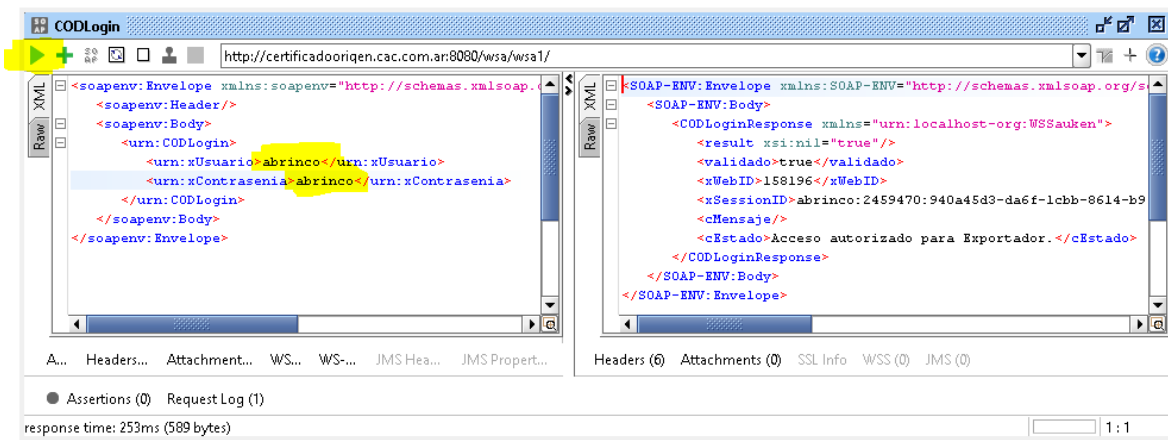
CODLogin

http://certificadoorigen.cac.com.ar:8080/wsa/wsa1/

XML
Raw

<soapenv:Envelope xmlns:soapenv="http://schemas.xmlsoap.
<soapenv:Header/>
<soapenv:Body>
<urn:CODLogin>
<urn:xUsuario>abrinco</urn:xUsuario>
<urn:xContrasenia>abrinco</urn:xContrasenia>
</urn:CODLogin>
</soapenv:Body>
</soapenv:Envelope>

XML
Raw

<SOAP-ENV:Envelope xmlns:SOAP-ENV="http://schemas.xmlsoap.org/s
<SOAP-ENV:Body>
<CODLoginResponse xmlns="urn:localhost-org:WSSauken">
<result xsi:nil="true"/>
<validado>true</validado>
<xWebID>158196</xWebID>
<xSessionID>abrinco:2459470:940a45d3-da6f-1cbb-8614-b9
<cMensaje/>
<cEstado>Acceso autorizado para Exportador.</cEstado>
</CODLoginResponse>
</SOAP-ENV:Body>
</SOAP-ENV:Envelope>

A... Headers... Attachment... WS... WS-... JMS Hea... JMS Propert...

Headers (6) Attachments (0) SSL Info WSS (0) JMS (0)

Assertions (0) Request Log (1)

response time: 253ms (589 bytes)

1 : 1